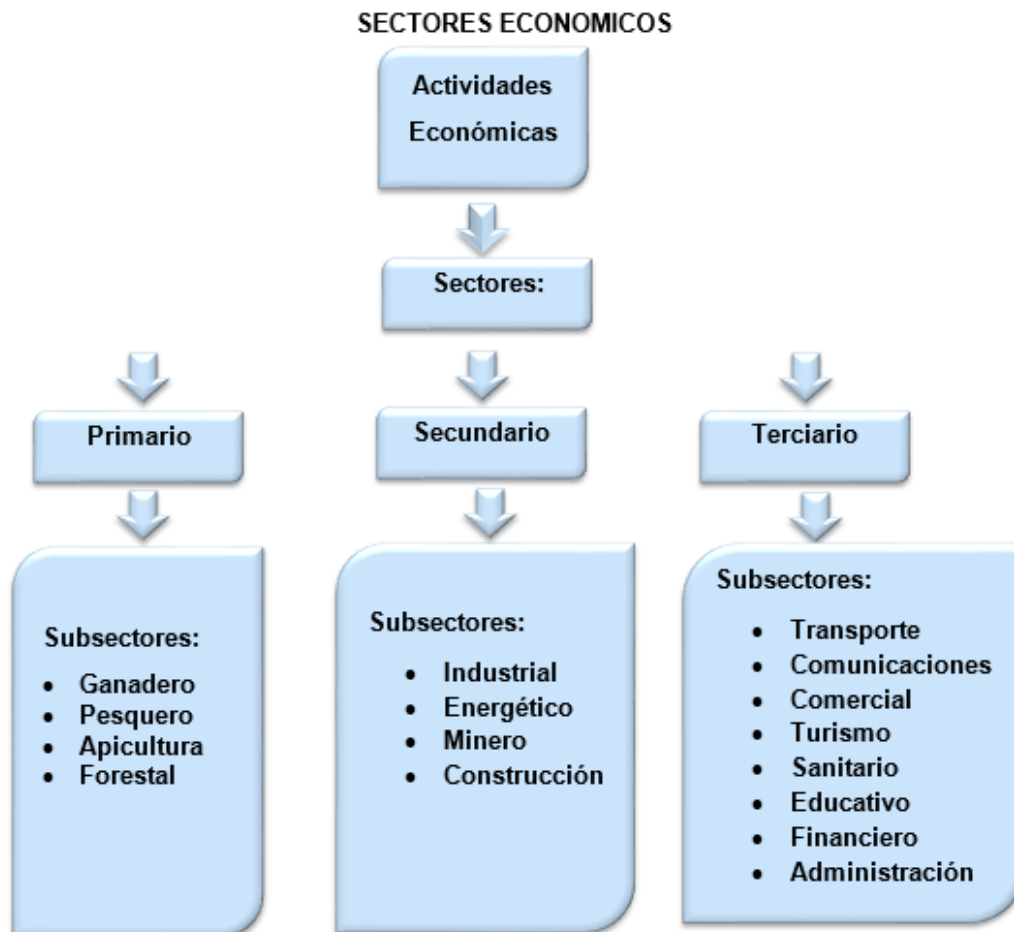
SECTORES ECONOMICOS

Actividades Económicas

Sectores:

Primario

Secundario

Terciario

Subsectores:
- Ganadero
- Pesquero
- Apicultura
- Forestal

Subsectores:
- Industrial
- Energético
- Minero
- Construcción

Subsectores:
- Transporte
- Comunicaciones
- Comercial
- Turismo
- Sanitario
- Educativo
- Financiero
- Administración